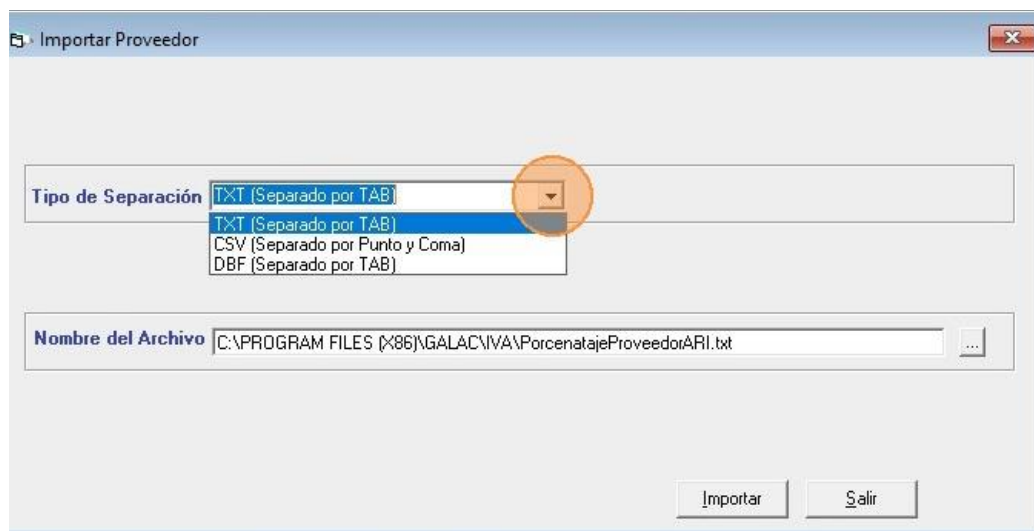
Importar Proveedor

Tipo de Separación TXT (Separado por TAB)

TXT (Separado por TAB)
CSV (Separado por Punto y Coma)
DBF (Separado por TAB)

Nombre del Archivo C:\PROGRAM FILES (X86)\GALAC\IVA\PorcenatajeProveedorARI.txt ...

Importar Salir